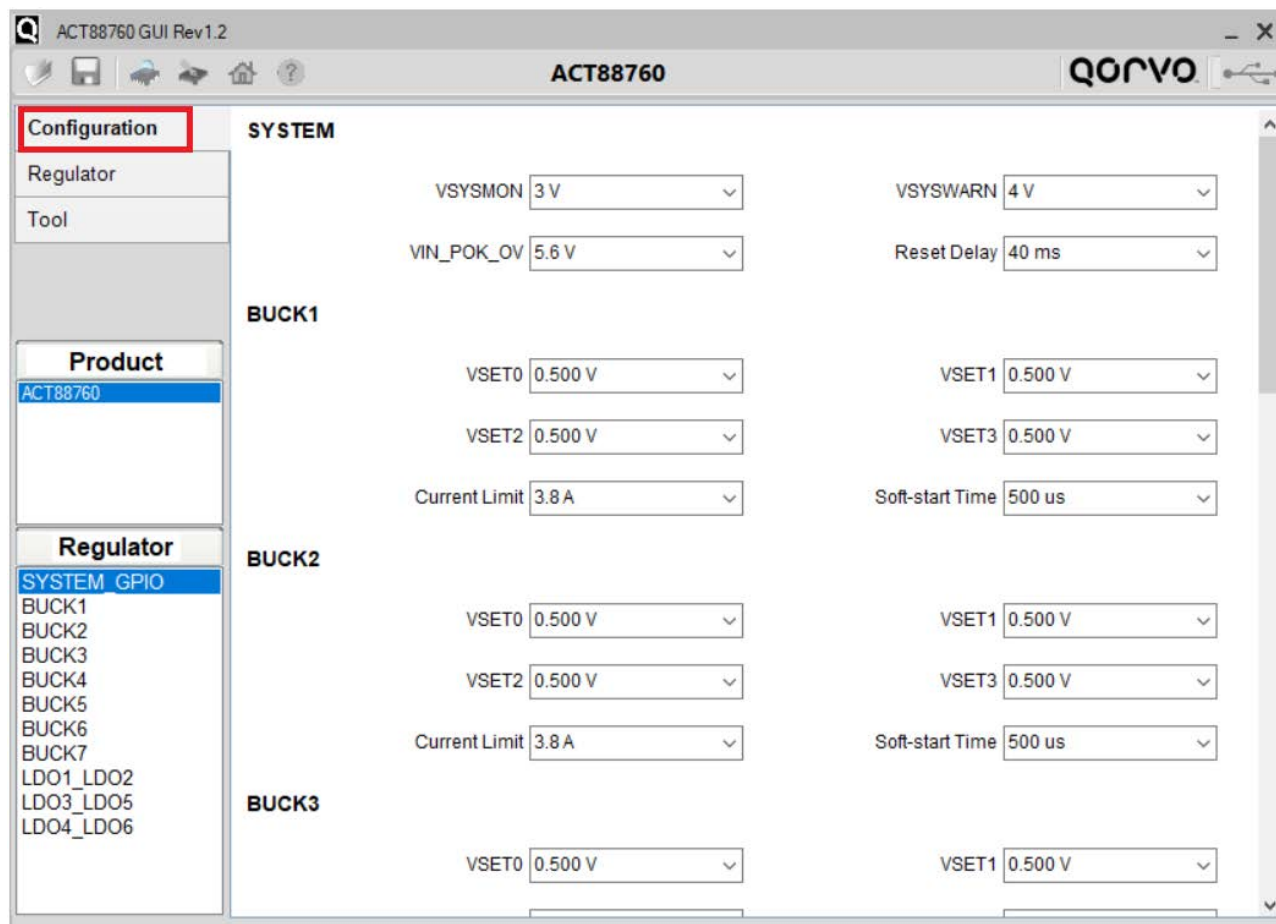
ACT88760 GUI Rev1.2

ACT88760

qorvo

Configuration
Regulator
Tool

Product
ACT88760

Regulator
SYSTEM_GPIO
BUCK1
BUCK2
BUCK3
BUCK4
BUCK5
BUCK6
BUCK7
LDO1_LDO2
LDO3_LDO5
LDO4_LDO6

SYSTEM

VSYSMON 3 V
VSYSWARN 4 V
VIN_POK_OV 5.6 V
Reset Delay 40 ms

BUCK1

VSET0 0.500 V
VSET1 0.500 V
VSET2 0.500 V
VSET3 0.500 V
Current Limit 3.8 A
Soft-start Time 500 us

BUCK2

VSET0 0.500 V
VSET1 0.500 V
VSET2 0.500 V
VSET3 0.500 V
Current Limit 3.8 A
Soft-start Time 500 us

BUCK3

VSET0 0.500 V
VSET1 0.500 V